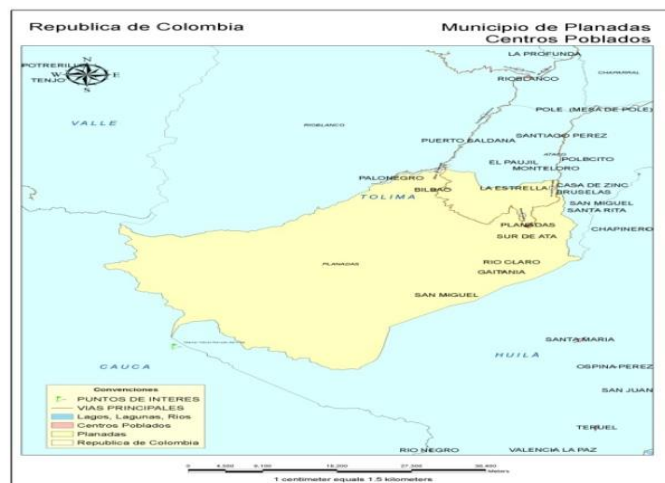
Republica de Colombia

Municipio de Planadas
Centros Poblados

POTRERILLO
TENJO

N
W
E
S

LA PROFUNDA
RIOBLANCO
CHAPARRAL
POLE (MESA DE POLE)
VALLE
RIOBLANCO
SANTIAGO PEREZ
PUERTO SALDANA
ATACO
EL PAUJIL
POLOCITO
MONTELORO
PALONEGRO
BILBAO
LA ESTRELLA
CASA DE ZINC
BRUSELAS
TOLIMA
SAN MIGUEL
SANTA RITA
PLANADAS
CHAPINERO
SUR DE ATA
PLANADAS
RIO CLARO
GAITANIA
SAN MIGUEL
CAUCA
SANTA MARIA
HUILA
OSPINA PEREZ
SAN JUAN
TERUEL
RIO NEGRO
VALENCIA LA PAZ

Convenciones
PUNTOS DE INTERES
VIAS PRINCIPALES
Lagos, Lagunas, Rios
Centros Poblados
Planadas
Republica de Colombia

0 4,500 9,100 18,200 27,300 36,400 Meters
1 centimeter equals 1.5 kilometers